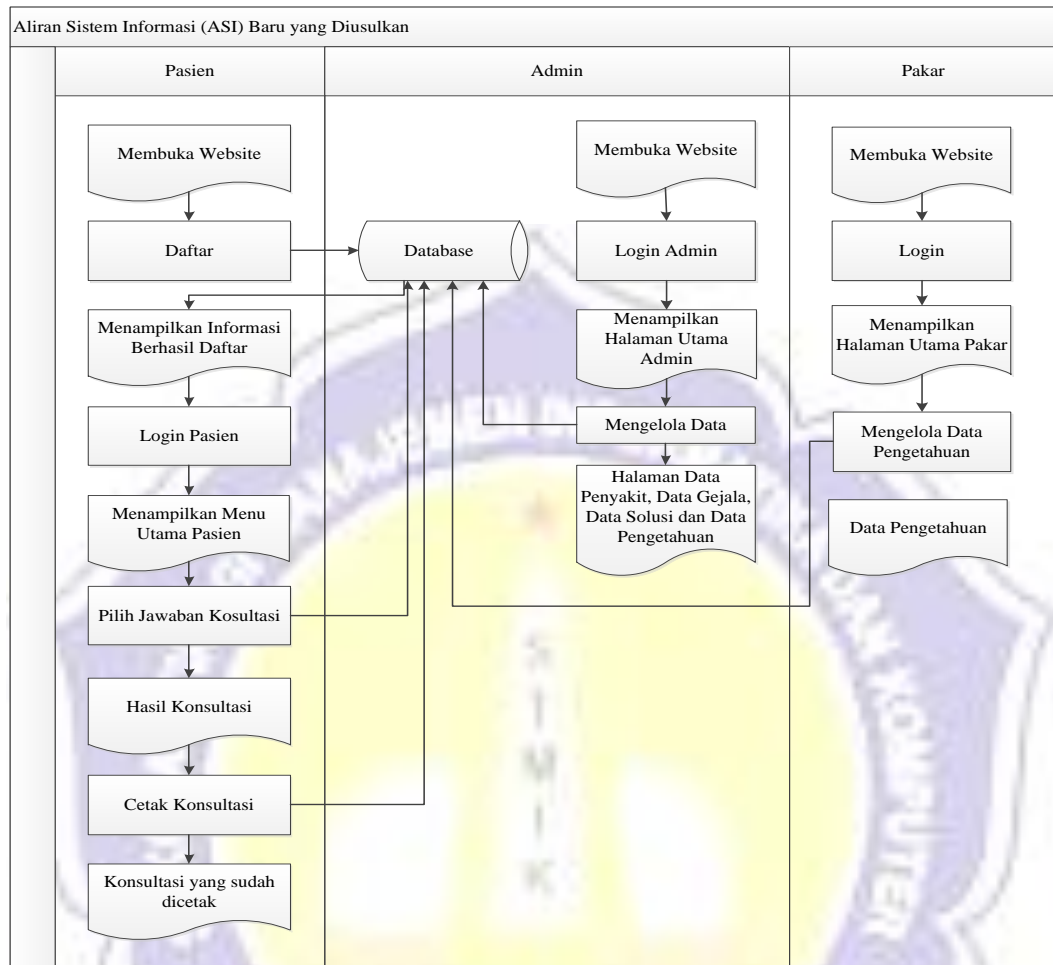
Aliran Sistem Informasi (ASI) Baru yang Diusulkan

Pasien

Admin

Pakar

Membuka Website

Daftar

Database

Menampilkan Informasi Berhasil Daftar

Login Pasien

Menampilkan Menu Utama Pasien

Pilih Jawaban Kosultasi

Hasil Konsultasi

Cetak Konsultasi

Konsultasi yang sudah dicetak

Membuka Website

Login Admin

Menampilkan Halaman Utama Admin

Mengelola Data

Halaman Data Penyakit, Data Gejala, Data Solusi dan Data Pengetahuan

Membuka Website

Login

Menampilkan Halaman Utama Pakar

Mengelola Data Pengetahuan

Data Pengetahuan

S
T
M
I
K